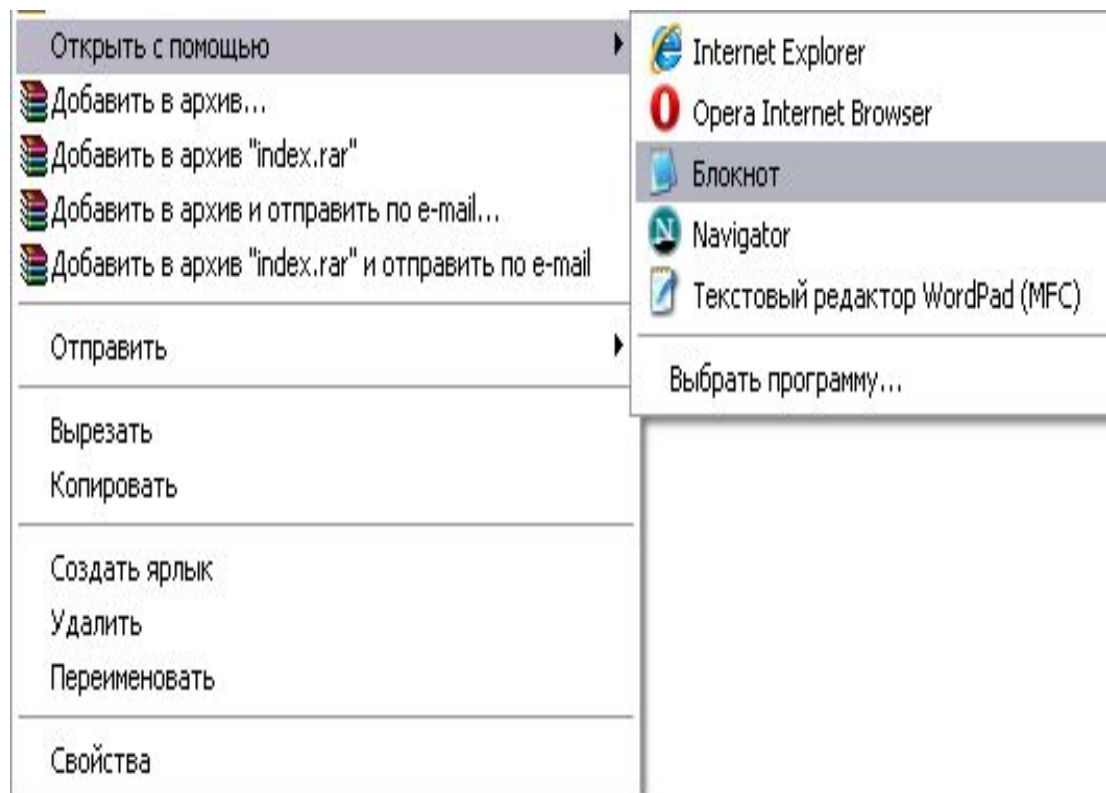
Открыть с помощью
Добавить в архив...
Добавить в архив "index.rar"
Добавить в архив и отправить по e-mail...
Добавить в архив "index.rar" и отправить по e-mail

Отправить

Вырезать
Копировать

Создать ярлык
Удалить
Переименовать

Свойства

Internet Explorer
Opera Internet Browser
Блокнот
Navigator
Текстовый редактор WordPad (MFC)

Выбрать программу...